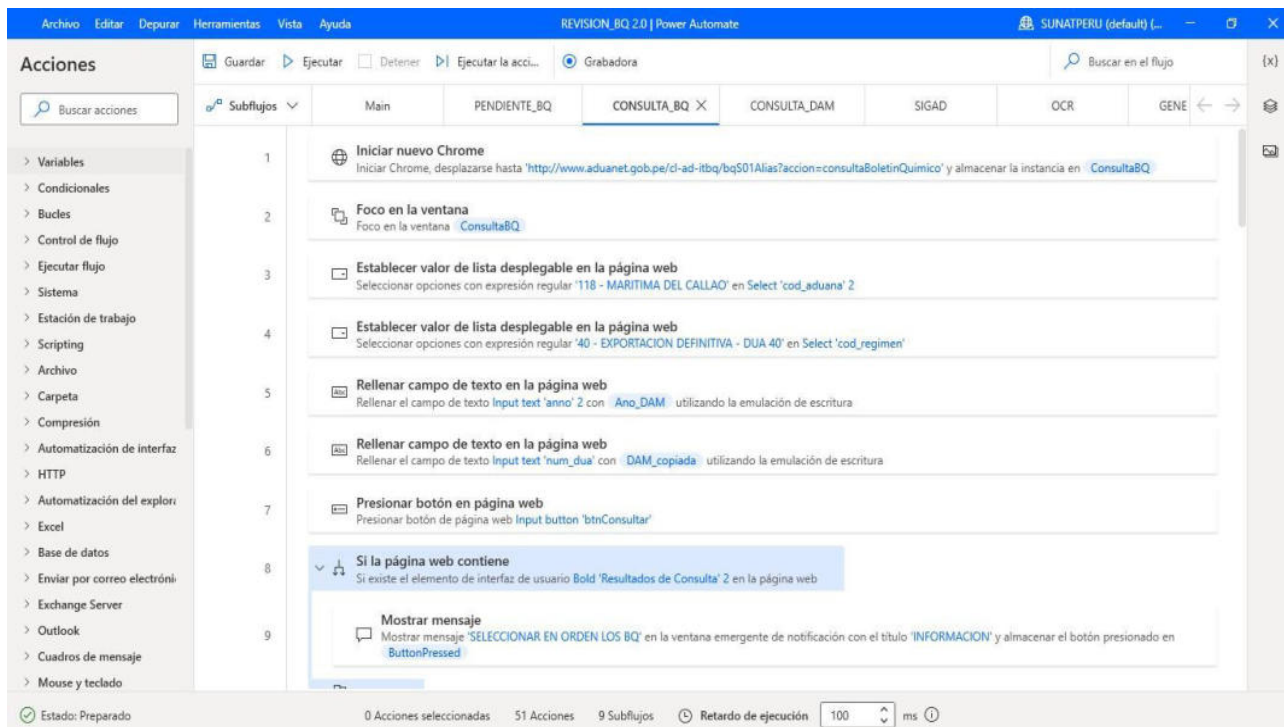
Archivo Editar Depurar Herramientas Vista Ayuda

REVISION_BQ 2.0 | Power Automate

SUNATPERU (default) (...

Acciones

Guardar Ejecutar Detener Ejecutar la acci... Grabadora

Buscar en el flujo

{x}

Buscar acciones

Subflujos

Main PENDIENTE_BQ CONSULTA_BQ CONSULTA_DAM SIGAD OCR GENE

> Variables
> Condicionales
> Bucles
> Control de flujo
> Ejecutar flujo
> Sistema
> Estación de trabajo
> Scripting
> Archivo
> Carpeta
> Compresión
> Automatización de interfaz
> HTTP
> Automatización del explor:
> Excel
> Base de datos
> Enviar por correo electróni
> Exchange Server
> Outlook
> Cuadros de mensaje
> Mouse y teclado

1 Iniciar nuevo Chrome
Iniciar Chrome, desplazarse hasta 'http://www.aduanet.gob.pe/cl-ad-itbq/bqS01Alias?accion=consultaBoletinQuimico' y almacenar la instancia en ConsultaBQ

2 Foco en la ventana
Foco en la ventana ConsultaBQ

3 Establecer valor de lista desplegable en la página web
Seleccionar opciones con expresión regular '118 - MARITIMA DEL CALLAO' en Select 'cod_aduana' 2

4 Establecer valor de lista desplegable en la página web
Seleccionar opciones con expresión regular '40 - EXPORTACION DEFINITIVA - DUA 40' en Select 'cod_regimen'

5 Rellenar campo de texto en la página web
Rellenar el campo de texto Input text 'anno' 2 con Ano_DAM utilizando la emulación de escritura

6 Rellenar campo de texto en la página web
Rellenar el campo de texto Input text 'num_dua' con DAM_copiada utilizando la emulación de escritura

7 Presionar botón en página web
Presionar botón de página web Input button 'btnConsultar'

8 Si la página web contiene
Si existe el elemento de interfaz de usuario Bold 'Resultados de Consulta' 2 en la página web

9 Mostrar mensaje
Mostrar mensaje 'SELECCIONAR EN ORDEN LOS BQ' en la ventana emergente de notificación con el título 'INFORMACION' y almacenar el botón presionado en ButtonPressed

Estado: Preparado

0 Acciones seleccionadas 51 Acciones 9 Subflujos Retardo de ejecución 100 ms